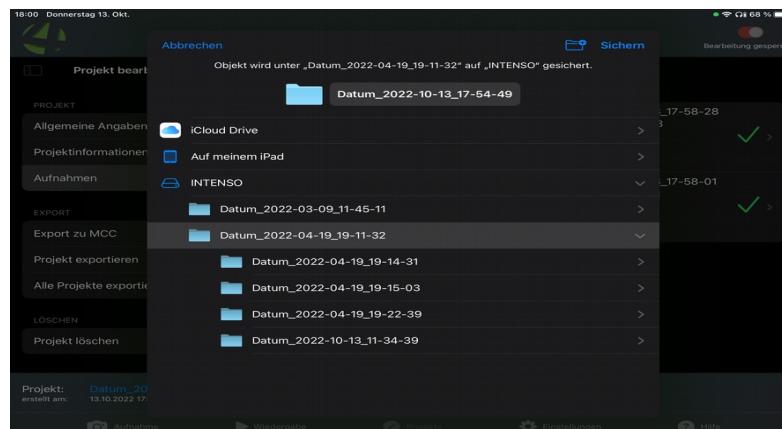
18:00 Donnerstag 13. Okt.

68 %

Bearbeitung gesperr

Projekt bearb

PROJEKT

Allgemeine Angaben

Projektinformationen

Aufnahmen

EXPORT

Export zu MCC

Projekt exportieren

Alle Projekte exporti

LÖSCHEN

Projekt löschen

Projekt: Datum_20

erstellt am: 13.10.2022 17

_17-58-28

_17-58-01

Abbrechen

Sichern

Objekt wird unter „Datum_2022-04-19_19-11-32" auf „INTENSO" gesichert.

Datum_2022-10-13_17-54-49

iCloud Drive

Auf meinem iPad

INTENSO

Datum_2022-03-09_11-45-11

Datum_2022-04-19_19-11-32

Datum_2022-04-19_19-14-31

Datum_2022-04-19_19-15-03

Datum_2022-04-19_19-22-39

Datum_2022-10-13_11-34-39

Aufnahme

Wiedergabe

Einstellungen

Hilfe